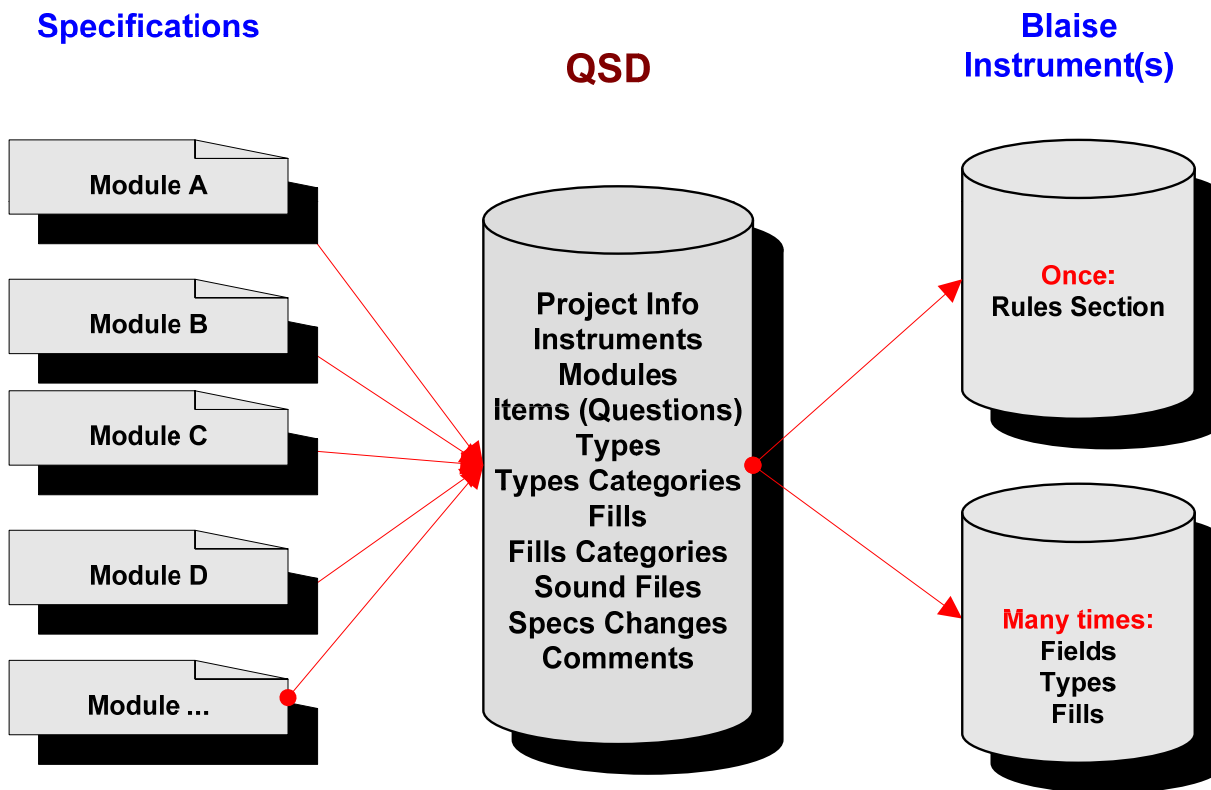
Specifications

QSD

Blaise Instrument(s)

Module A

Module B

Module C

Module D

Module ...

Project Info
Instruments
Modules
Items (Questions)
Types
Types Categories
Fills
Fills Categories
Sound Files
Specs Changes
Comments

Once:
Rules Section

Many times:
Fields
Types
Fills